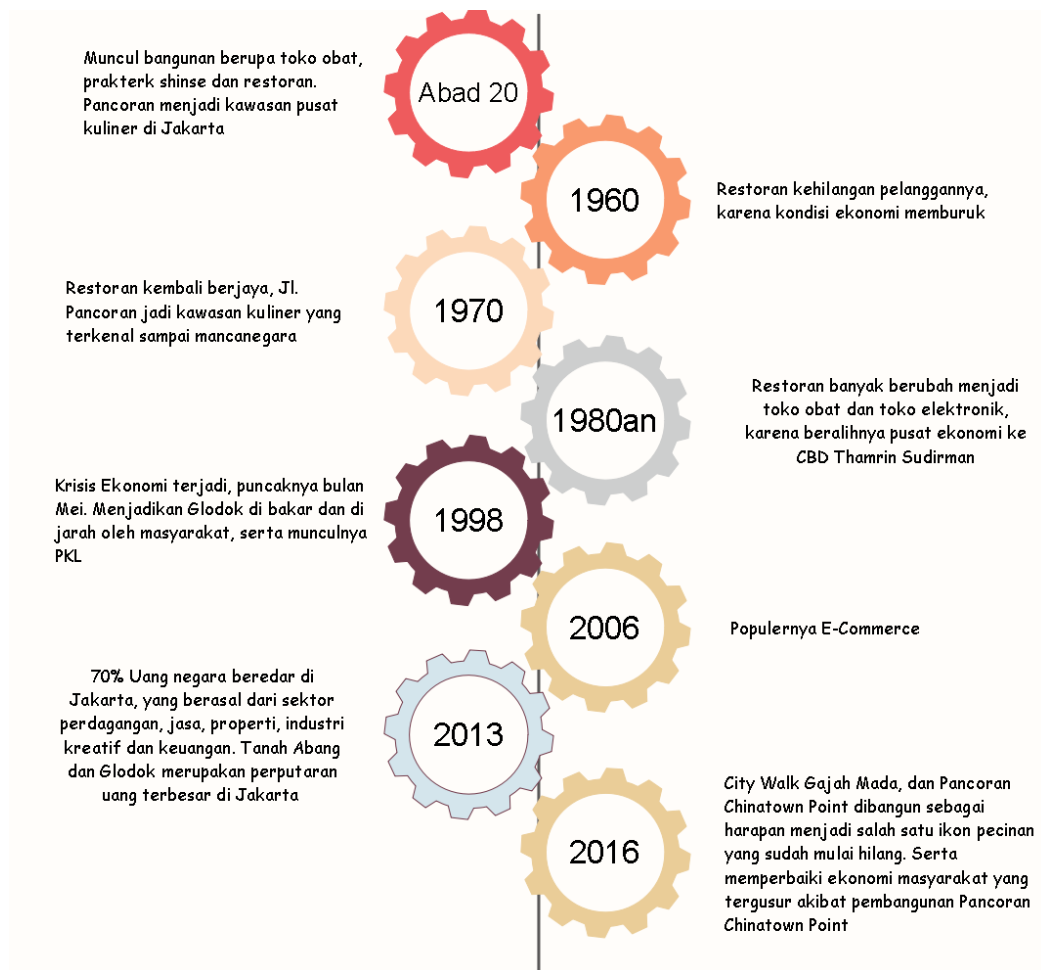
Muncul bangunan berupa toko obat, prakterk shinse dan restoran. Pancoran menjadi kawasan pusat kuliner di Jakarta

Abad 20

1960

Restoran kehilangan pelanggannya, karena kondisi ekonomi memburuk

Restoran kembali berjaya, Jl. Pancoran jadi kawasan kuliner yang terkenal sampai mancanegara

1970

1980an

Restoran banyak berubah menjadi toko obat dan toko elektronik, karena beralihnya pusat ekonomi ke CBD Thamrin Sudirman

Krisis Ekonomi terjadi, puncaknya bulan Mei. Menjadikan Glodok di bakar dan di jarah oleh masyarakat, serta munculnya PKL

1998

2006

Populernya E-Commerce

70% Uang negara beredar di Jakarta, yang berasal dari sektor perdagangan, jasa, properti, industri kreatif dan keuangan. Tanah Abang dan Glodok merupakan perputaran uang terbesar di Jakarta

2013

2016

City Walk Gajah Mada, dan Pancoran Chinatown Point dibangun sebagai harapan menjadi salah satu ikon pecinan yang sudah mulai hilang. Serta memperbaiki ekonomi masyarakat yang tergusur akibat pembangunan Pancoran Chinatown Point